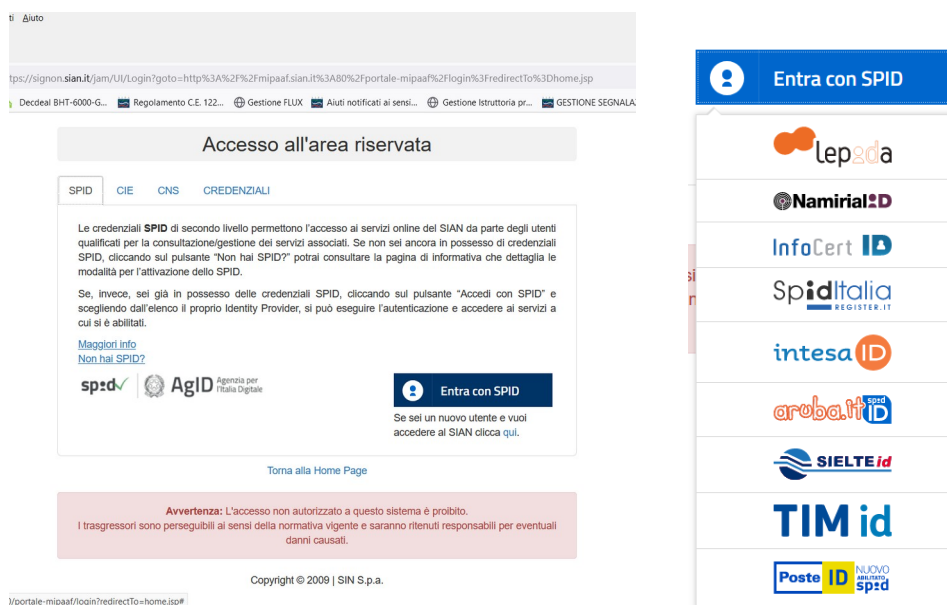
ti Aiuto

tps://signon.sian.it/jam/UI/Login?goto=http%3A%2F%2Fmipaaf.sian.it%3A80%2Fportale-mipaaf%2Flogin%3FredirectTo%3Dhome.jsp

Decdeal BHT-6000-G... Regolamento C.E. 122... Gestione FLUX Aiuti notificati ai sensi... Gestione Istruttoria pr... GESTIONE SEGNALA

Accesso all'area riservata

SPID CIE CNS CREDENZIALI

Le credenziali **SPID** di secondo livello permettono l'accesso ai servizi online del SIAN da parte degli utenti qualificati per la consultazione/gestione dei servizi associati. Se non sei ancora in possesso di credenziali SPID, cliccando sul pulsante "Non hai SPID?" potrai consultare la pagina di informativa che dettaglia le modalità per l'attivazione dello SPID.

Se, invece, sei già in possesso delle credenziali SPID, cliccando sul pulsante "Accedi con SPID" e scegliendo dall'elenco il proprio Identity Provider, si può eseguire l'autenticazione e accedere ai servizi a cui si è abilitati.

Maggiori info
Non hai SPID?

spid AgID Agenzia per l'Italia Digitale

Entra con SPID

Se sei un nuovo utente e vuoi accedere al SIAN clicca qui.

Torna alla Home Page

**Avvertenza:** L'accesso non autorizzato a questo sistema è proibito.
I trasgressori sono perseguibili ai sensi della normativa vigente e saranno ritenuti responsabili per eventuali danni causati.

Copyright © 2009 | SIN S.p.a.

/portale-mipaaf/login?redirectTo=home.jsp#

Entra con SPID

lepida

NamirialID

InfoCert ID

SpidItalia REGISTER.IT

intesa ID

aruba.it spid ID

SIELTE id

TIM id

Poste ID NUOVO ABILITATO spid